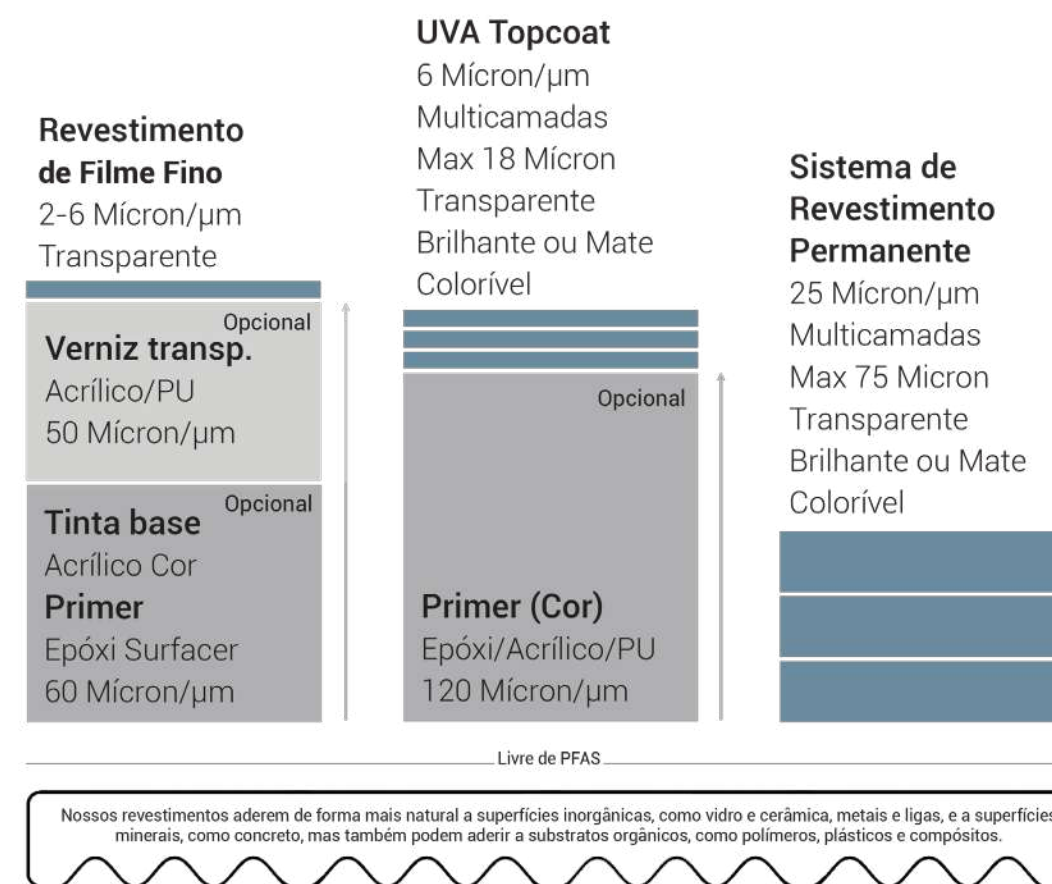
UVA Topcoat
6 Mícron/µm
Multicamadas
Max 18 Mícron
Transparente
Brilhante ou Mate
Colorível

Revestimento de Filme Fino
2-6 Mícron/µm
Transparente

Opcional
Verniz transp.
Acrílico/PU
50 Mícron/µm

Opcional
Tinta base
Acrílico Cor
Primer
Epóxi Surfacer
60 Mícron/µm

Opcional
Primer (Cor)
Epóxi/Acrílico/PU
120 Mícron/µm

Sistema de Revestimento Permanente
25 Mícron/µm
Multicamadas
Max 75 Micron
Transparente
Brilhante ou Mate
Colorível

Livre de PFAS

Nossos revestimentos aderem de forma mais natural a superfícies inorgânicas, como vidro e cerâmica, metais e ligas, e a superfícies minerais, como concreto, mas também podem aderir a substratos orgânicos, como polímeros, plásticos e compósitos.